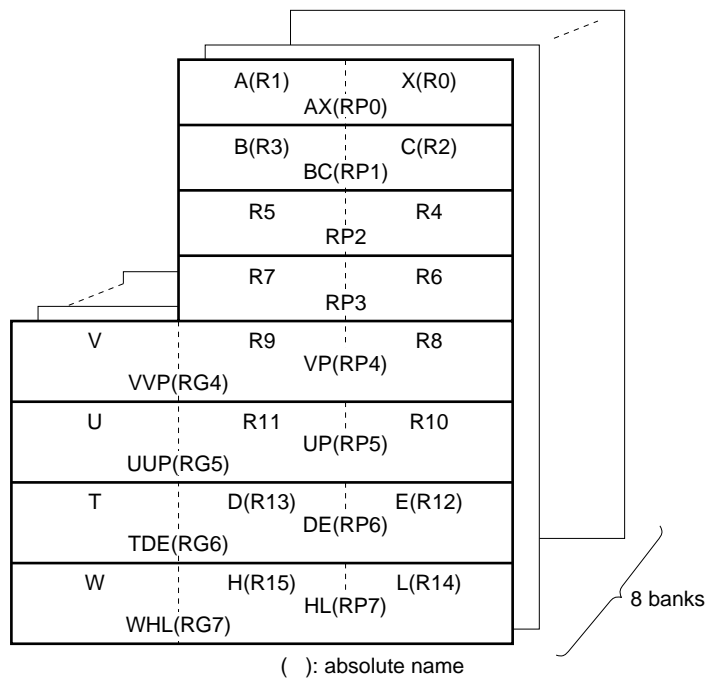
A(R1) X(R0)
AX(RP0)

B(R3) C(R2)
BC(RP1)

R5 R4
RP2

R7 R6
RP3

V R9 R8
VP(RP4)
VVP(RG4)

U R11 R10
UP(RP5)
UUP(RG5)

T D(R13) E(R12)
DE(RP6)
TDE(RG6)

W H(R15) L(R14)
HL(RP7)
WHL(RG7)

8 banks

( ): absolute name